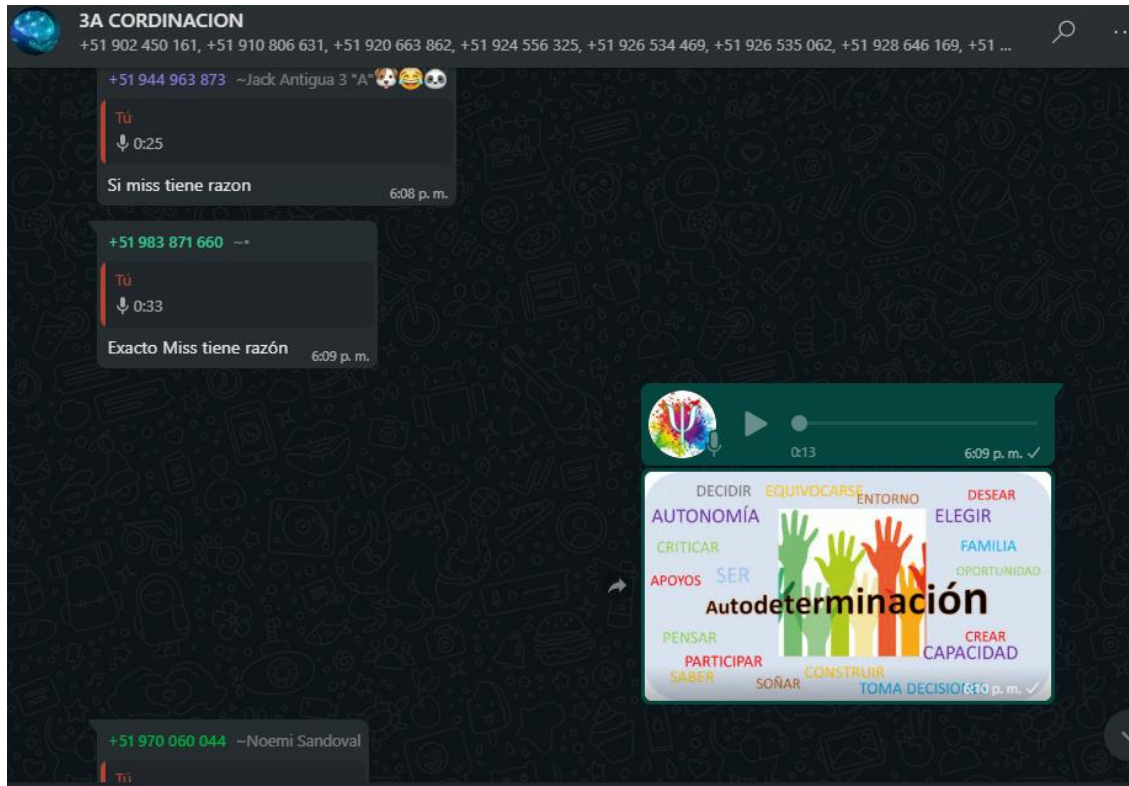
3A CORDINACION
+51 902 450 161, +51 910 806 631, +51 920 663 862, +51 924 556 325, +51 926 534 469, +51 926 535 062, +51 928 646 169, +51 ...

+51 944 963 873 ~Jack Antigua 3 "A"🐶😂🐼
Tú
0:25
Si miss tiene razon 6:08 p. m.

+51 983 871 660 ~•
Tú
0:33
Exacto Miss tiene razón 6:09 p. m.

0:13 6:09 p. m.

DECIDIR EQUIVOCARSE ENTORNO DESEAR
AUTONOMÍA ELEGIR
CRITICAR FAMILIA
SER OPORTUNIDAD
APOYOS
Autodeterminación
PENSAR CREAR
PARTICIPAR CAPACIDAD
SABER SOÑAR CONSTRUIR TOMA DECISIO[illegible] 6:10 p. m.

+51 970 060 044 ~Noemi Sandoval
Tú